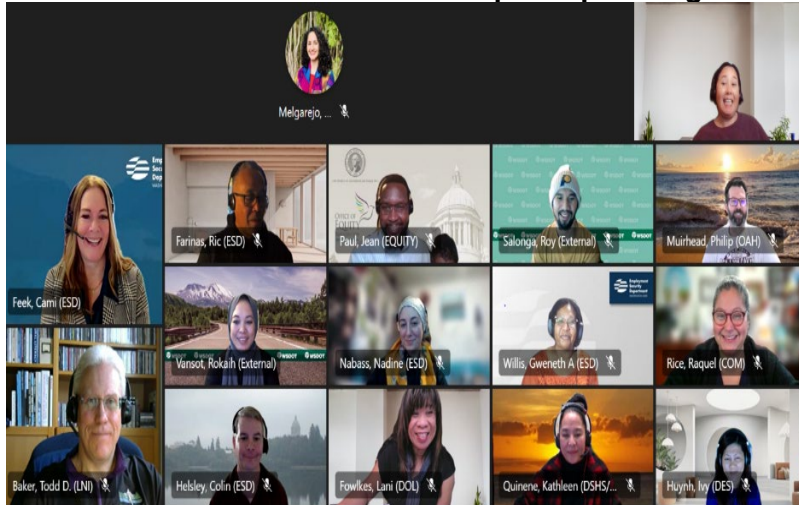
Melgarejo, ...

Feek, Cami (ESD)

Farinas, Ric (ESD)

Paul, Jean (EQUITY)

Salonga, Roy (External)

Muirhead, Philip (OAH)

Vansot, Rokiah (External)

Nabass, Nadine (ESD)

Willis, Gweneth A (ESD)

Rice, Raquel (COM)

Baker, Todd D. (LNI)

Helsley, Colin (ESD)

Fowlkes, Lani (DOL)

Quinene, Kathleen (DSHS/...

Huynh, Ivy (DES)